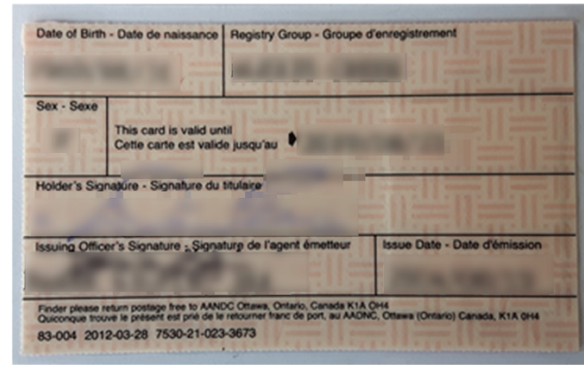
Date of Birth - Date de naissance

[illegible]

Registry Group - Groupe d'enregistrement

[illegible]

Sex - Sexe

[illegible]

This card is valid until
Cette carte est valide jusqu'au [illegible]

Holder's Signature - Signature du titulaire

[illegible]

Issuing Officer's Signature - Signature de l'agent émetteur

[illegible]

Issue Date - Date d'émission

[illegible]

Finder please return postage free to AANDC Ottawa, Ontario, Canada K1A 0H4
Quiconque trouve le présent est prié de le retourner franc de port, au AANC, Ottawa (Ontario) Canada, K1A 0H4

83-004 2012-03-28 7530-21-023-3673